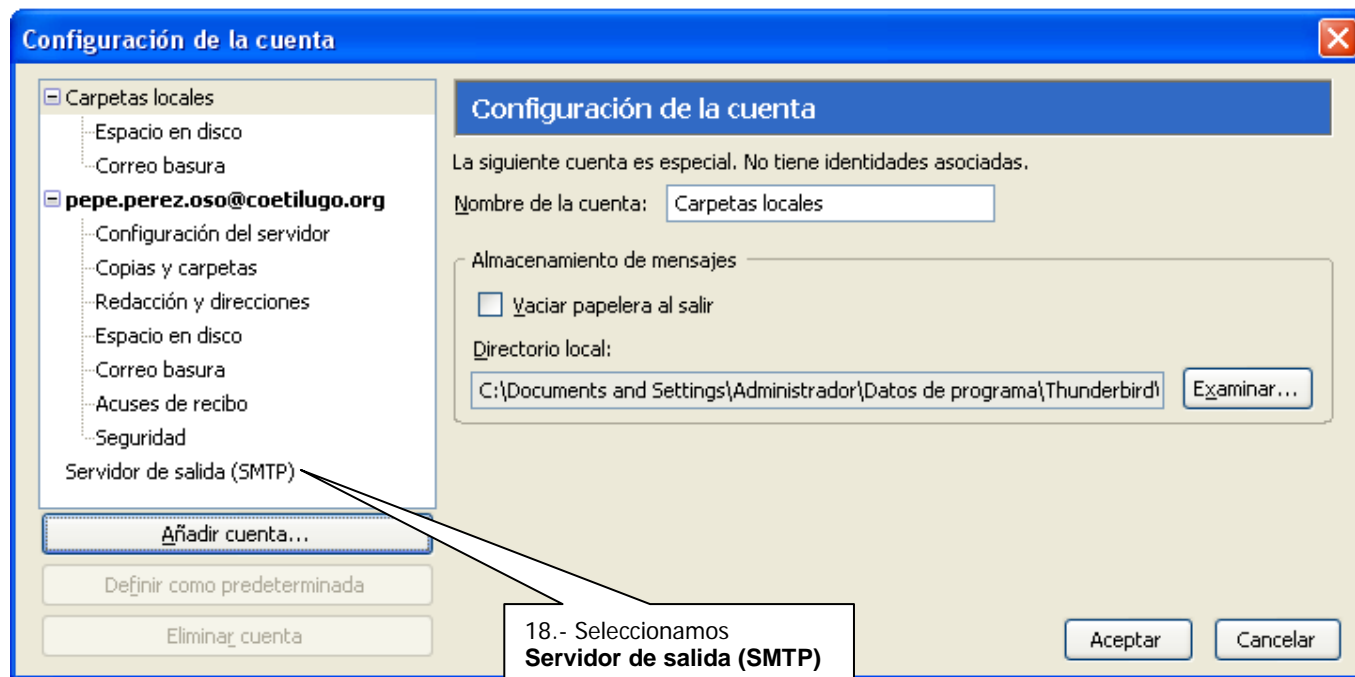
Configuración de la cuenta

Carpetas locales
Espacio en disco
Correo basura
pepe.perez.oso@coetilugo.org
Configuración del servidor
Copias y carpetas
Redacción y direcciones
Espacio en disco
Correo basura
Acuses de recibo
Seguridad
Servidor de salida (SMTP)

Añadir cuenta...
Definir como predeterminada
Eliminar cuenta

Configuración de la cuenta

La siguiente cuenta es especial. No tiene identidades asociadas.

Nombre de la cuenta: Carpetas locales

Almacenamiento de mensajes
Vaciar papelera al salir
Directorio local:
C:\Documents and Settings\Administrador\Datos de programa\Thunderbird\
Examinar...

18.- Seleccionamos
**Servidor de salida (SMTP)**

Aceptar
Cancelar